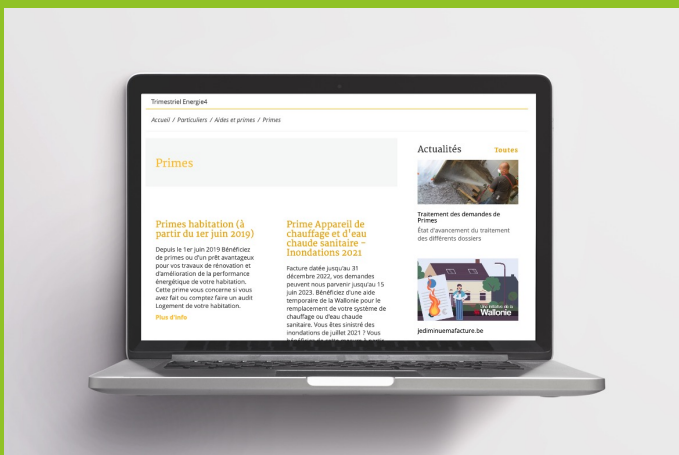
Trimestriel Energie4

Accueil / Particuliers / Aides et primes / Primes

Primes

Primes habitation (à partir du 1er juin 2019)

Depuis le 1er juin 2019 Bénéficiez de primes ou d'un prêt avantageux pour vos travaux de rénovation et d'amélioration de la performance énergétique de votre habitation. Cette prime vous concerne si vous avez fait ou comptez faire un audit Logement de votre habitation.

Plus d'info

Prime Appareil de chauffage et d'eau chaude sanitaire - Inondations 2021

Facture datée jusqu'au 31 décembre 2022, vos demandes peuvent nous parvenir jusqu'au 15 juin 2023. Bénéficiez d'une aide temporaire de la Wallonie pour le remplacement de votre système de chauffage ou d'eau chaude sanitaire. Vous êtes sinistré des inondations de juillet 2021 ? Vous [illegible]

Actualités

Toutes

Traitement des demandes de Primes

État d'avancement du traitement des différents dossiers

Wallonie

jediminuemafacture.be